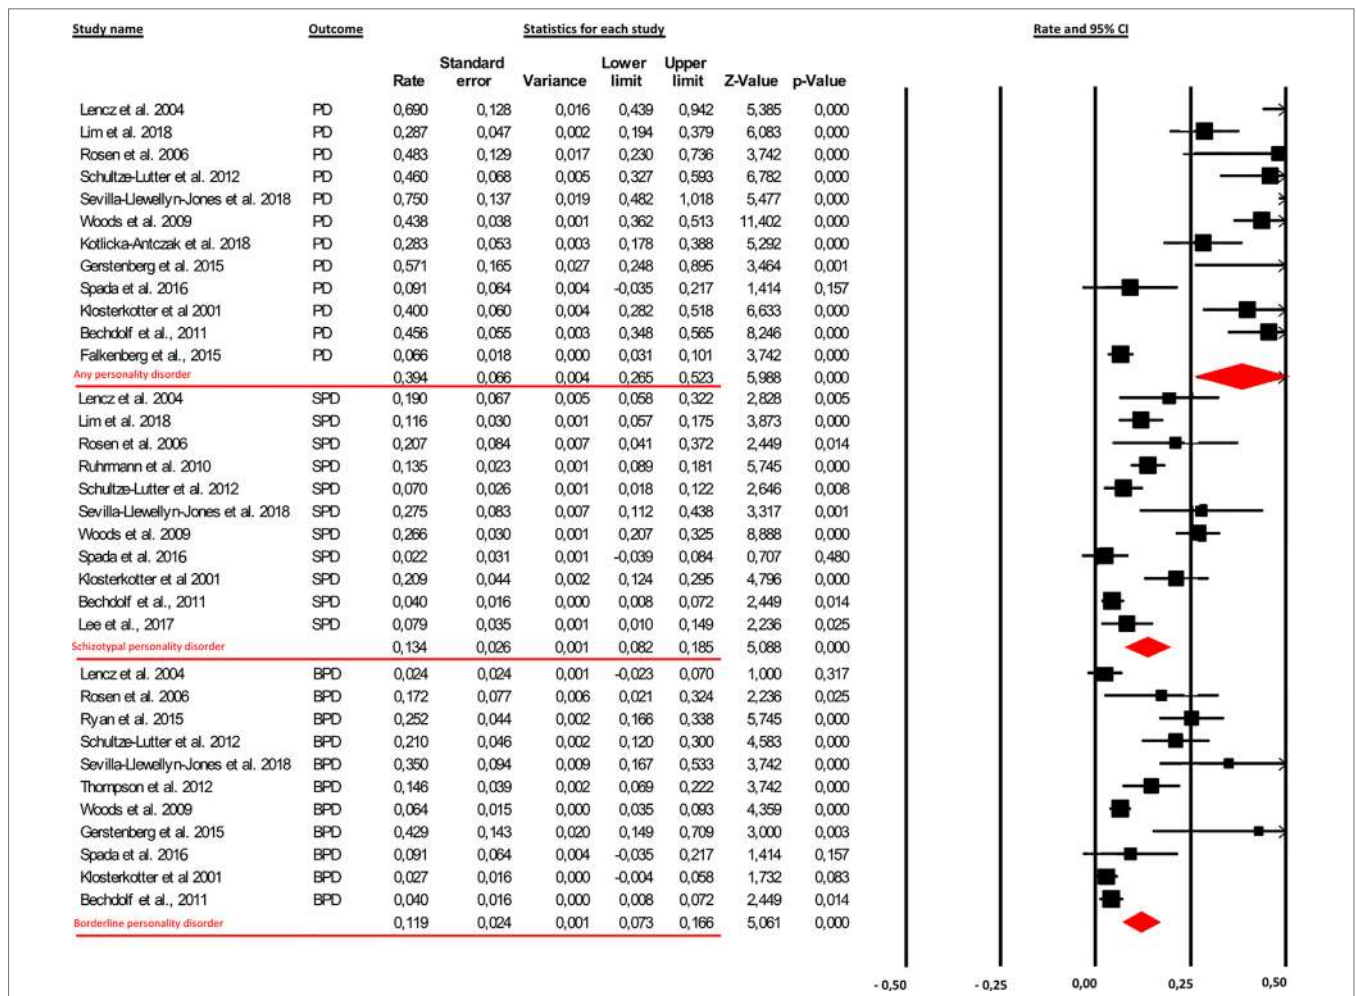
Study name | Outcome | Statistics for each study | Rate and 95% CI

| | | Rate | Standard error | Variance | Lower limit | Upper limit | Z-Value | p-Value |
|---|---|---|---|---|---|---|---|---|
| Lencz et al. 2004 | PD | 0,690 | 0,128 | 0,016 | 0,439 | 0,942 | 5,385 | 0,000 |
| Lim et al. 2018 | PD | 0,287 | 0,047 | 0,002 | 0,194 | 0,379 | 6,083 | 0,000 |
| Rosen et al. 2006 | PD | 0,483 | 0,129 | 0,017 | 0,230 | 0,736 | 3,742 | 0,000 |
| Schultze-Lutter et al. 2012 | PD | 0,460 | 0,068 | 0,005 | 0,327 | 0,593 | 6,782 | 0,000 |
| Sevilla-Llewellyn-Jones et al. 2018 | PD | 0,750 | 0,137 | 0,019 | 0,482 | 1,018 | 5,477 | 0,000 |
| Woods et al. 2009 | PD | 0,438 | 0,038 | 0,001 | 0,362 | 0,513 | 11,402 | 0,000 |
| Kotlicka-Antczak et al. 2018 | PD | 0,283 | 0,053 | 0,003 | 0,178 | 0,388 | 5,292 | 0,000 |
| Gerstenberg et al. 2015 | PD | 0,571 | 0,165 | 0,027 | 0,248 | 0,895 | 3,464 | 0,001 |
| Spada et al. 2016 | PD | 0,091 | 0,064 | 0,004 | -0,035 | 0,217 | 1,414 | 0,157 |
| Klosterkotter et al 2001 | PD | 0,400 | 0,060 | 0,004 | 0,282 | 0,518 | 6,633 | 0,000 |
| Bechdolf et al., 2011 | PD | 0,456 | 0,055 | 0,003 | 0,348 | 0,565 | 8,246 | 0,000 |
| Falkenberg et al., 2015 | PD | 0,066 | 0,018 | 0,000 | 0,031 | 0,101 | 3,742 | 0,000 |
| Any personality disorder | | 0,394 | 0,066 | 0,004 | 0,265 | 0,523 | 5,988 | 0,000 |
| Lencz et al. 2004 | SPD | 0,190 | 0,067 | 0,005 | 0,058 | 0,322 | 2,828 | 0,005 |
| Lim et al. 2018 | SPD | 0,116 | 0,030 | 0,001 | 0,057 | 0,175 | 3,873 | 0,000 |
| Rosen et al. 2006 | SPD | 0,207 | 0,084 | 0,007 | 0,041 | 0,372 | 2,449 | 0,014 |
| Ruhrmann et al. 2010 | SPD | 0,135 | 0,023 | 0,001 | 0,089 | 0,181 | 5,745 | 0,000 |
| Schultze-Lutter et al. 2012 | SPD | 0,070 | 0,026 | 0,001 | 0,018 | 0,122 | 2,646 | 0,008 |
| Sevilla-Llewellyn-Jones et al. 2018 | SPD | 0,275 | 0,083 | 0,007 | 0,112 | 0,438 | 3,317 | 0,001 |
| Woods et al. 2009 | SPD | 0,266 | 0,030 | 0,001 | 0,207 | 0,325 | 8,888 | 0,000 |
| Spada et al. 2016 | SPD | 0,022 | 0,031 | 0,001 | -0,039 | 0,084 | 0,707 | 0,480 |
| Klosterkotter et al 2001 | SPD | 0,209 | 0,044 | 0,002 | 0,124 | 0,295 | 4,796 | 0,000 |
| Bechdolf et al., 2011 | SPD | 0,040 | 0,016 | 0,000 | 0,008 | 0,072 | 2,449 | 0,014 |
| Lee et al., 2017 | SPD | 0,079 | 0,035 | 0,001 | 0,010 | 0,149 | 2,236 | 0,025 |
| Schizotypal personality disorder | | 0,134 | 0,026 | 0,001 | 0,082 | 0,185 | 5,088 | 0,000 |
| Lencz et al. 2004 | BPD | 0,024 | 0,024 | 0,001 | -0,023 | 0,070 | 1,000 | 0,317 |
| Rosen et al. 2006 | BPD | 0,172 | 0,077 | 0,006 | 0,021 | 0,324 | 2,236 | 0,025 |
| Ryan et al. 2015 | BPD | 0,252 | 0,044 | 0,002 | 0,166 | 0,338 | 5,745 | 0,000 |
| Schultze-Lutter et al. 2012 | BPD | 0,210 | 0,046 | 0,002 | 0,120 | 0,300 | 4,583 | 0,000 |
| Sevilla-Llewellyn-Jones et al. 2018 | BPD | 0,350 | 0,094 | 0,009 | 0,167 | 0,533 | 3,742 | 0,000 |
| Thompson et al. 2012 | BPD | 0,146 | 0,039 | 0,002 | 0,069 | 0,222 | 3,742 | 0,000 |
| Woods et al. 2009 | BPD | 0,064 | 0,015 | 0,000 | 0,035 | 0,093 | 4,359 | 0,000 |
| Gerstenberg et al. 2015 | BPD | 0,429 | 0,143 | 0,020 | 0,149 | 0,709 | 3,000 | 0,003 |
| Spada et al. 2016 | BPD | 0,091 | 0,064 | 0,004 | -0,035 | 0,217 | 1,414 | 0,157 |
| Klosterkotter et al 2001 | BPD | 0,027 | 0,016 | 0,000 | -0,004 | 0,058 | 1,732 | 0,083 |
| Bechdolf et al., 2011 | BPD | 0,040 | 0,016 | 0,000 | 0,008 | 0,072 | 2,449 | 0,014 |
| Borderline personality disorder | | 0,119 | 0,024 | 0,001 | 0,073 | 0,166 | 5,061 | 0,000 |

-0,50 -0,25 0,00 0,25 0,50